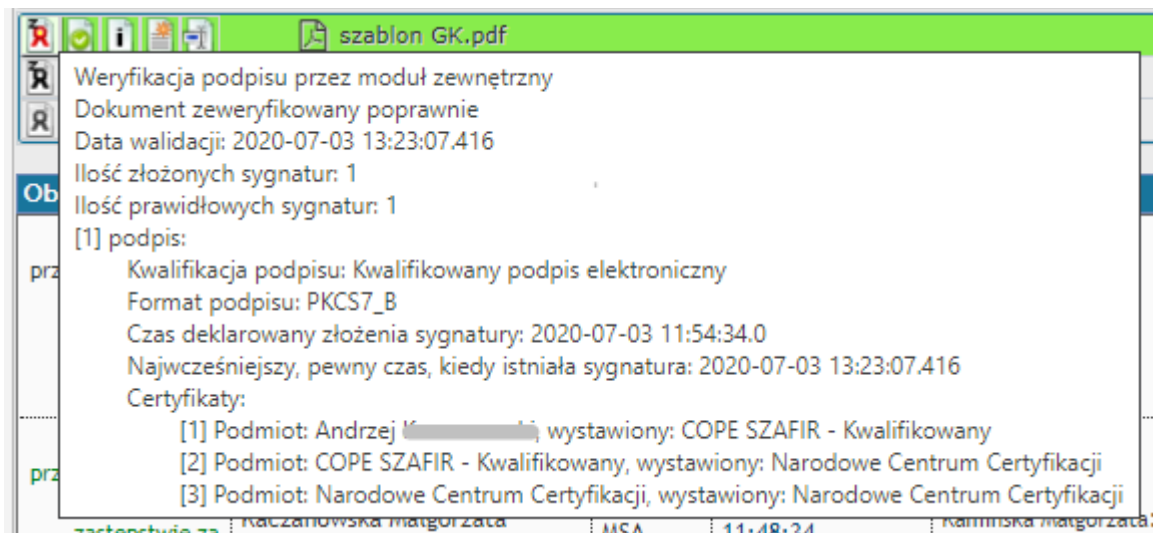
szablon GK.pdf

Ob

prz

prz

Weryfikacja podpisu przez moduł zewnętrzny
Dokument zweryfikowany poprawnie
Data walidacji: 2020-07-03 13:23:07.416
Ilość złożonych sygnatur: 1
Ilość prawidłowych sygnatur: 1
[1] podpis:
Kwalifikacja podpisu: Kwalifikowany podpis elektroniczny
Format podpisu: PKCS7_B
Czas deklarowany złożenia sygnatury: 2020-07-03 11:54:34.0
Najwcześniejszy, pewny czas, kiedy istniała sygnatura: 2020-07-03 13:23:07.416
Certyfikaty:
[1] Podmiot: Andrzej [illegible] wystawiony: COPE SZAFIR - Kwalifikowany
[2] Podmiot: COPE SZAFIR - Kwalifikowany, wystawiony: Narodowe Centrum Certyfikacji
[3] Podmiot: Narodowe Centrum Certyfikacji, wystawiony: Narodowe Centrum Certyfikacji

zastepstwie za Kaczanowska Małgorzata MSA 11:48:24 Kamińska Małgorzata